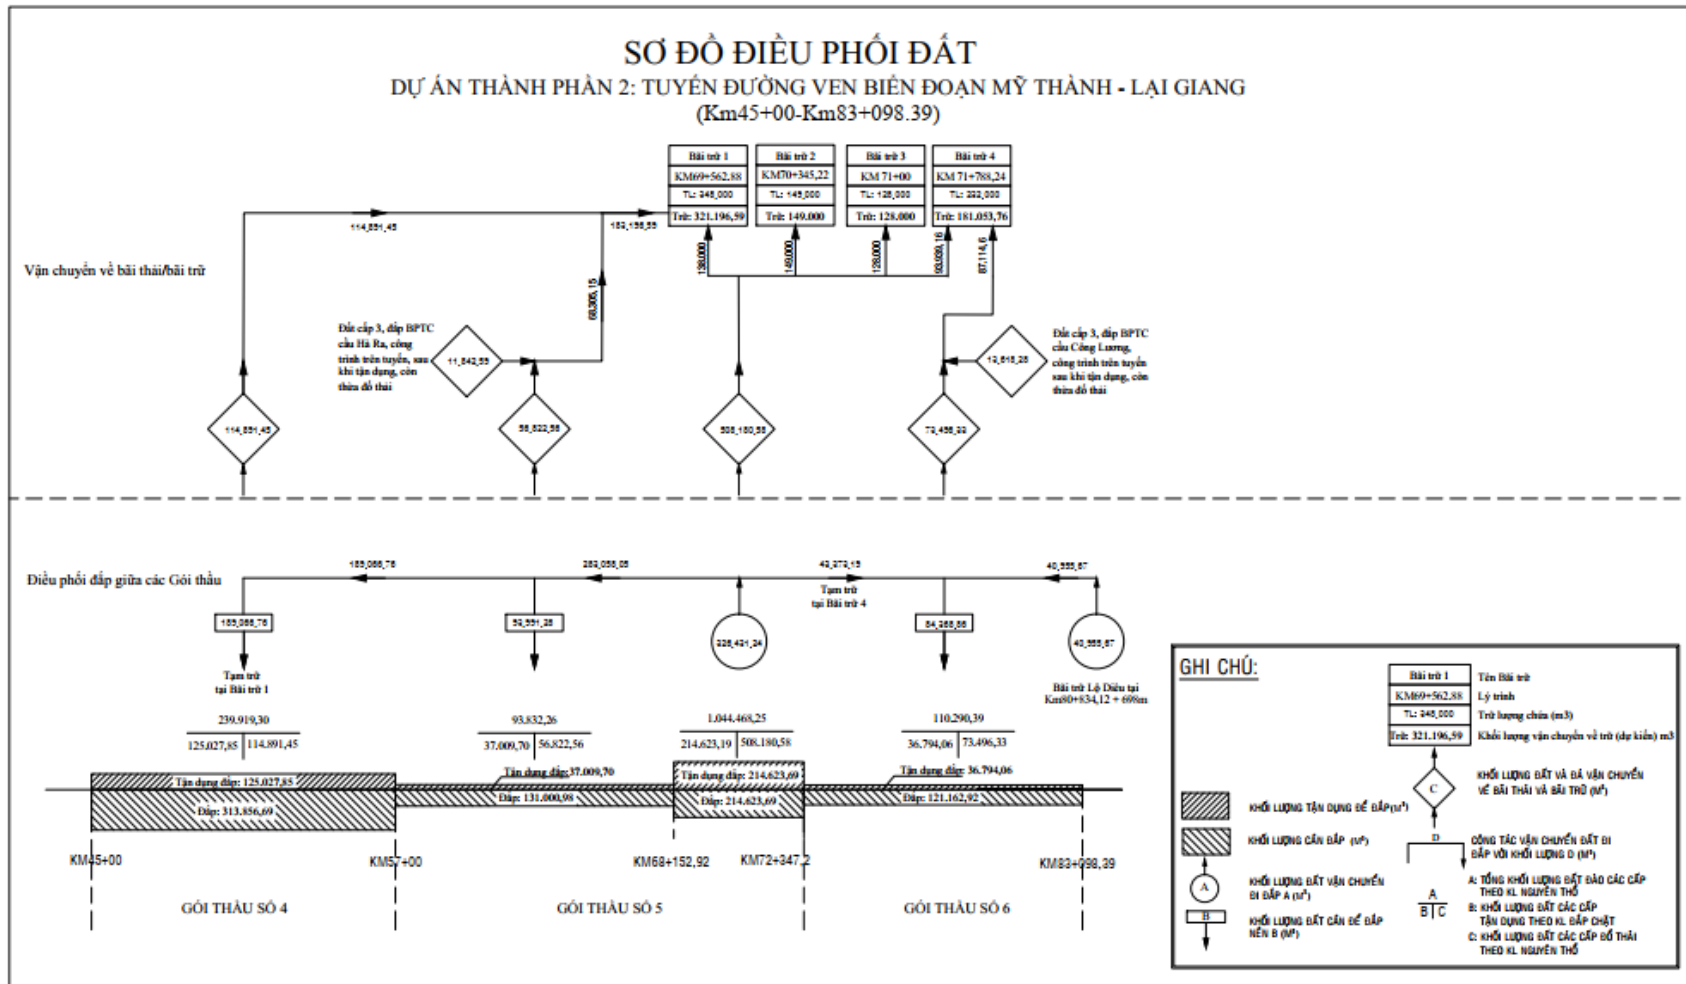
SƠ ĐỒ ĐIỀU PHỐI ĐẤT
DỰ ÁN THÀNH PHẦN 2: TUYẾN ĐƯỜNG VEN BIỂN ĐOẠN MỸ THÀNH - LẠI GIANG
(Km45+00-Km83+098.39)

| Bãi trữ 1 | Bãi trữ 2 | Bãi trữ 3 | Bãi trữ 4 |
|---|---|---|---|
| KM69+562,88 | KM70+345,22 | KM 71+00 | KM 71+788,24 |
| TL: 345,000 | TL: 149,000 | TL: 128,000 | TL: 222,000 |
| Trữ: 321.196,59 | Trữ: 149.000 | Trữ: 128.000 | Trữ: 181.053,76 |

Vận chuyển về bãi thải/bãi trữ

114,891,45
183,196,59
180,000
149,000
128,000
93,939,16
87,114,6
68,306,15

Đất cấp 3, đáp BPTC cầu Hà Ra, công trình trên tuyến, sau khi tận dụng, còn thừa đổ thải

11,842,55

Đất cấp 3, đáp BPTC cầu Công Lương, công trình trên tuyến sau khi tận dụng, còn thừa đổ thải

13,618,28

114,891,45
56,822,56
508,180,58
73,496,33

Điều phối đắp giữa các Gói thầu

188,986,76
283,058,05
42,273,15
Tạm trữ tại Bãi trữ 4
40,555,67

188,986,76
Tạm trữ tại Bãi trữ 1
93,991,28
226,431,24
84,368,86
40,555,67
Bãi trữ Lộ Diêu tại Km80+834,12 + 698m

239.919,30
125.027,85 | 114.891,45
93.832,26
37.009,70 | 56.822,56
1.044.468,25
214.623,19 | 508.180,58
110.290,39
36.794,06 | 73.496,33

Tận dụng đắp: 125.027,85
Đắp: 313.856,69
Tận dụng đắp: 37.009,70
Đắp: 131.000,98
Tận dụng đắp: 214.623,69
Đắp: 214.623,69
Tận dụng đắp: 36.794,06
Đắp: 121.162,92

KM45+00
KM57+00
KM68+152,92
KM72+347,2
KM83+098,39

GÓI THẦU SỐ 4
GÓI THẦU SỐ 5
GÓI THẦU SỐ 6

GHI CHÚ:
Bãi trữ 1 — Tên Bãi trữ
KM69+562,88 — Lý trình
TL: 345,000 — Trữ lượng chứa (m3)
Trữ: 321.196,59 — Khối lượng vận chuyển về trữ (dự kiến) m3
C — KHỐI LƯỢNG ĐẤT VÀ ĐÁ VẬN CHUYỂN VỀ BÃI THẢI VÀ BÃI TRỮ (M³)
KHỐI LƯỢNG TẬN DỤNG ĐỂ ĐẮP (M³)
KHỐI LƯỢNG CẦN ĐẮP (M³)
D — CÔNG TÁC VẬN CHUYỂN ĐẤT ĐI ĐẮP VỚI KHỐI LƯỢNG D (M³)
A — KHỐI LƯỢNG ĐẤT VẬN CHUYỂN ĐI ĐẮP A (M³)
A / B | C — A: TỔNG KHỐI LƯỢNG ĐẤT ĐÀO CÁC CẤP THEO KL NGUYÊN THỔ
B: KHỐI LƯỢNG ĐẤT CÁC CẤP TẬN DỤNG THEO KL ĐẮP CHẶT
C: KHỐI LƯỢNG ĐẤT CÁC CẤP ĐỔ THẢI THEO KL NGUYÊN THỔ
B — KHỐI LƯỢNG ĐẤT CẦN ĐỂ ĐẮP NỀN B (M³)